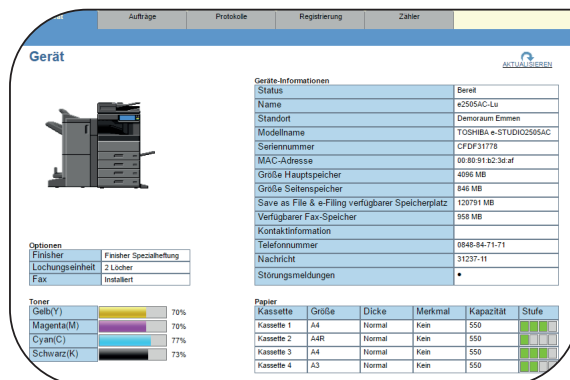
Aufträge | Protokolle | Registrierung | Zähler

Gerät

AKTUALISIEREN

Geräte-Informationen

| Status | Bereit |
|---|---|
| Name | e2505AC-Lu |
| Standort | Demoraum Emmen |
| Modellname | TOSHIBA e-STUDIO2505AC |
| Seriennummer | CFDF31778 |
| MAC-Adresse | 00:80:91:b2:3d:af |
| Größe Hauptspeicher | 4096 MB |
| Größe Seitenspeicher | 846 MB |
| Save as File & e-Filing verfügbarer Speicherplatz | 120791 MB |
| Verfügbarer Fax-Speicher | 958 MB |
| Kontaktinformation | |
| Telefonnummer | 0848-84-71-71 |
| Nachricht | 31237-11 |
| Störungsmeldungen | • |

Optionen

| Finisher | Finisher Spezialheftung |
|---|---|
| Lochungseinheit | 2 Löcher |
| Fax | Installiert |

Toner

| Gelb(Y) | 70% |
|---|---|
| Magenta(M) | 70% |
| Cyan(C) | 77% |
| Schwarz(K) | 73% |

Papier

| Kassette | Größe | Dicke | Merkmal | Kapazität | Stufe |
|---|---|---|---|---|---|
| Kassette 1 | A4 | Normal | Kein | 550 | |
| Kassette 2 | A4R | Normal | Kein | 550 | |
| Kassette 3 | A4 | Normal | Kein | 550 | |
| Kassette 4 | A3 | Normal | Kein | 550 | |